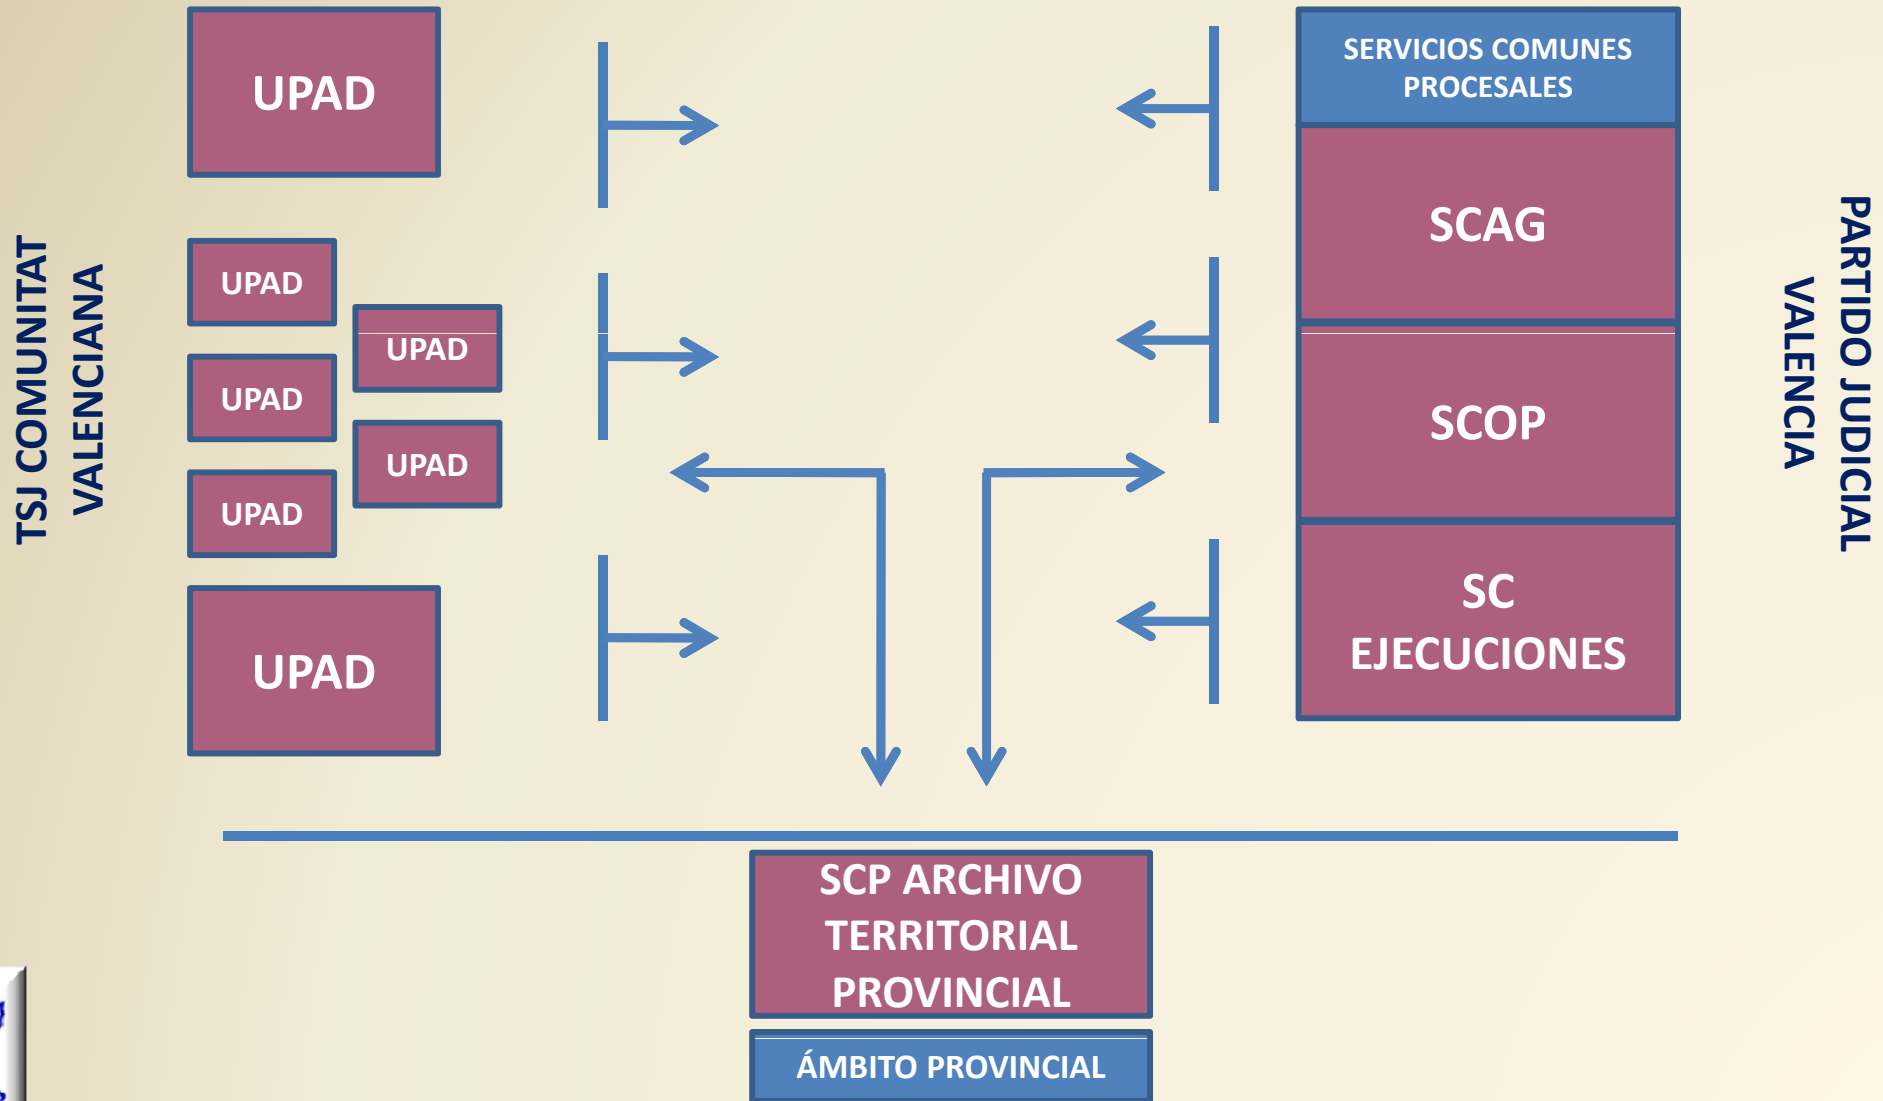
TSJ COMUNITAT VALENCIANA

UPAD

UPAD

UPAD

UPAD

UPAD

UPAD

UPAD

SERVICIOS COMUNES PROCESALES

SCAG

SCOP

SC EJECUCIONES

PARTIDO JUDICIAL VALENCIA

SCP ARCHIVO TERRITORIAL PROVINCIAL

ÁMBITO PROVINCIAL